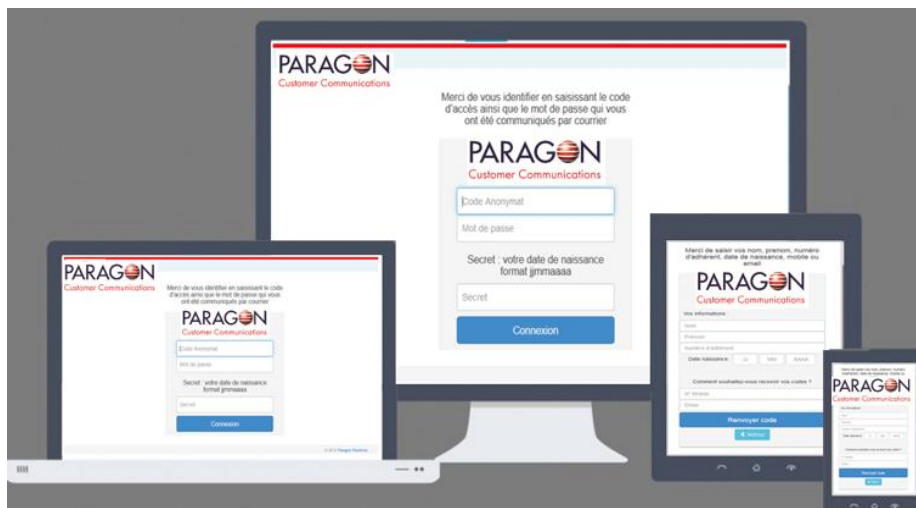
PARAGON
Customer Communications

Merci de vous identifier en saisissant le code d'accès ainsi que le mot de passe qui vous ont été communiqués par courrier

PARAGON
Customer Communications

Code Anonymat

Mot de passe

Secret : votre date de naissance format jjmmaaaa

Secret

Connexion

PARAGON
Customer Communications

Merci de vous identifier en saisissant le code d'accès ainsi que le mot de passe qui vous ont été communiqués par courrier

PARAGON
Customer Communications

Code Anonymat

Mot de passe

Secret : votre date de naissance format jjmmaaaa

Secret

Connexion

© 2016 Paragon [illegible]

Merci de saisir vos nom, prenom, numéro d'adhérent, date de naissance, mobile ou email

PARAGON
Customer Communications

Vos informations

Nom

Prénom

Numéro d'adhérent

Date naissance : JJ MM AAAA

Comment souhaitez-vous recevoir vos codes ?

N° Mobile

Email

Renvoyer code

« Retour

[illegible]

PARAGON
Customer Communications

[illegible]

Renvoyer code

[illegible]